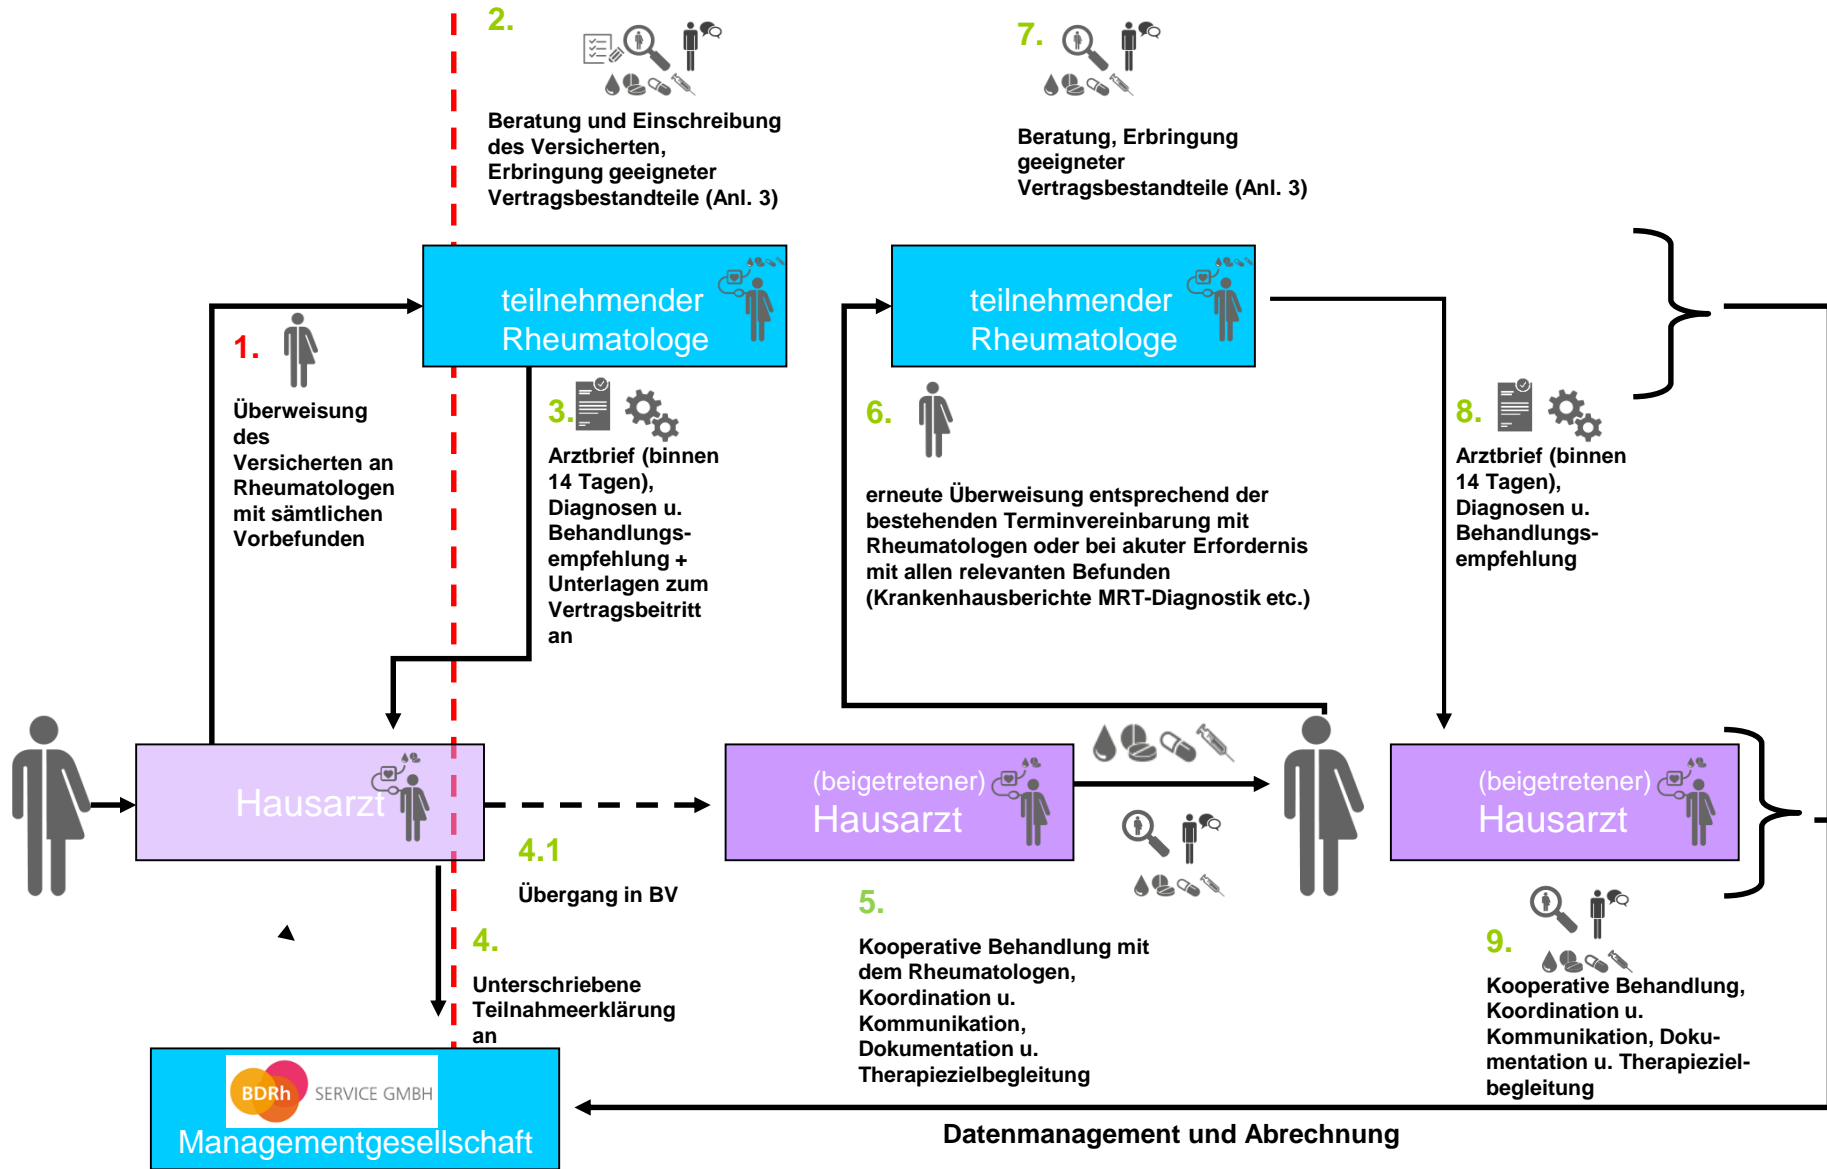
2.

Beratung und Einschreibung des Versicherten, Erbringung geeigneter Vertragsbestandteile (Anl. 3)

7.

Beratung, Erbringung geeigneter Vertragsbestandteile (Anl. 3)

teilnehmender Rheumatologe

teilnehmender Rheumatologe

1.

Überweisung des Versicherten an Rheumatologen mit sämtlichen Vorbefunden

3.

Arztbrief (binnen 14 Tagen), Diagnosen u. Behandlungsempfehlung + Unterlagen zum Vertragsbeitritt an

6.

erneute Überweisung entsprechend der bestehenden Terminvereinbarung mit Rheumatologen oder bei akuter Erfordernis mit allen relevanten Befunden (Krankenhausberichte MRT-Diagnostik etc.)

8.

Arztbrief (binnen 14 Tagen), Diagnosen u. Behandlungsempfehlung

Hausarzt

(beigetretener) Hausarzt

(beigetretener) Hausarzt

4.1

Übergang in BV

5.

Kooperative Behandlung mit dem Rheumatologen, Koordination u. Kommunikation, Dokumentation u. Therapiezielbegleitung

9.

Kooperative Behandlung, Koordination u. Kommunikation, Dokumentation u. Therapiezielbegleitung

4.

Unterschriebene Teilnahmeerklärung an

BDRh SERVICE GMBH

Managementgesellschaft

Datenmanagement und Abrechnung